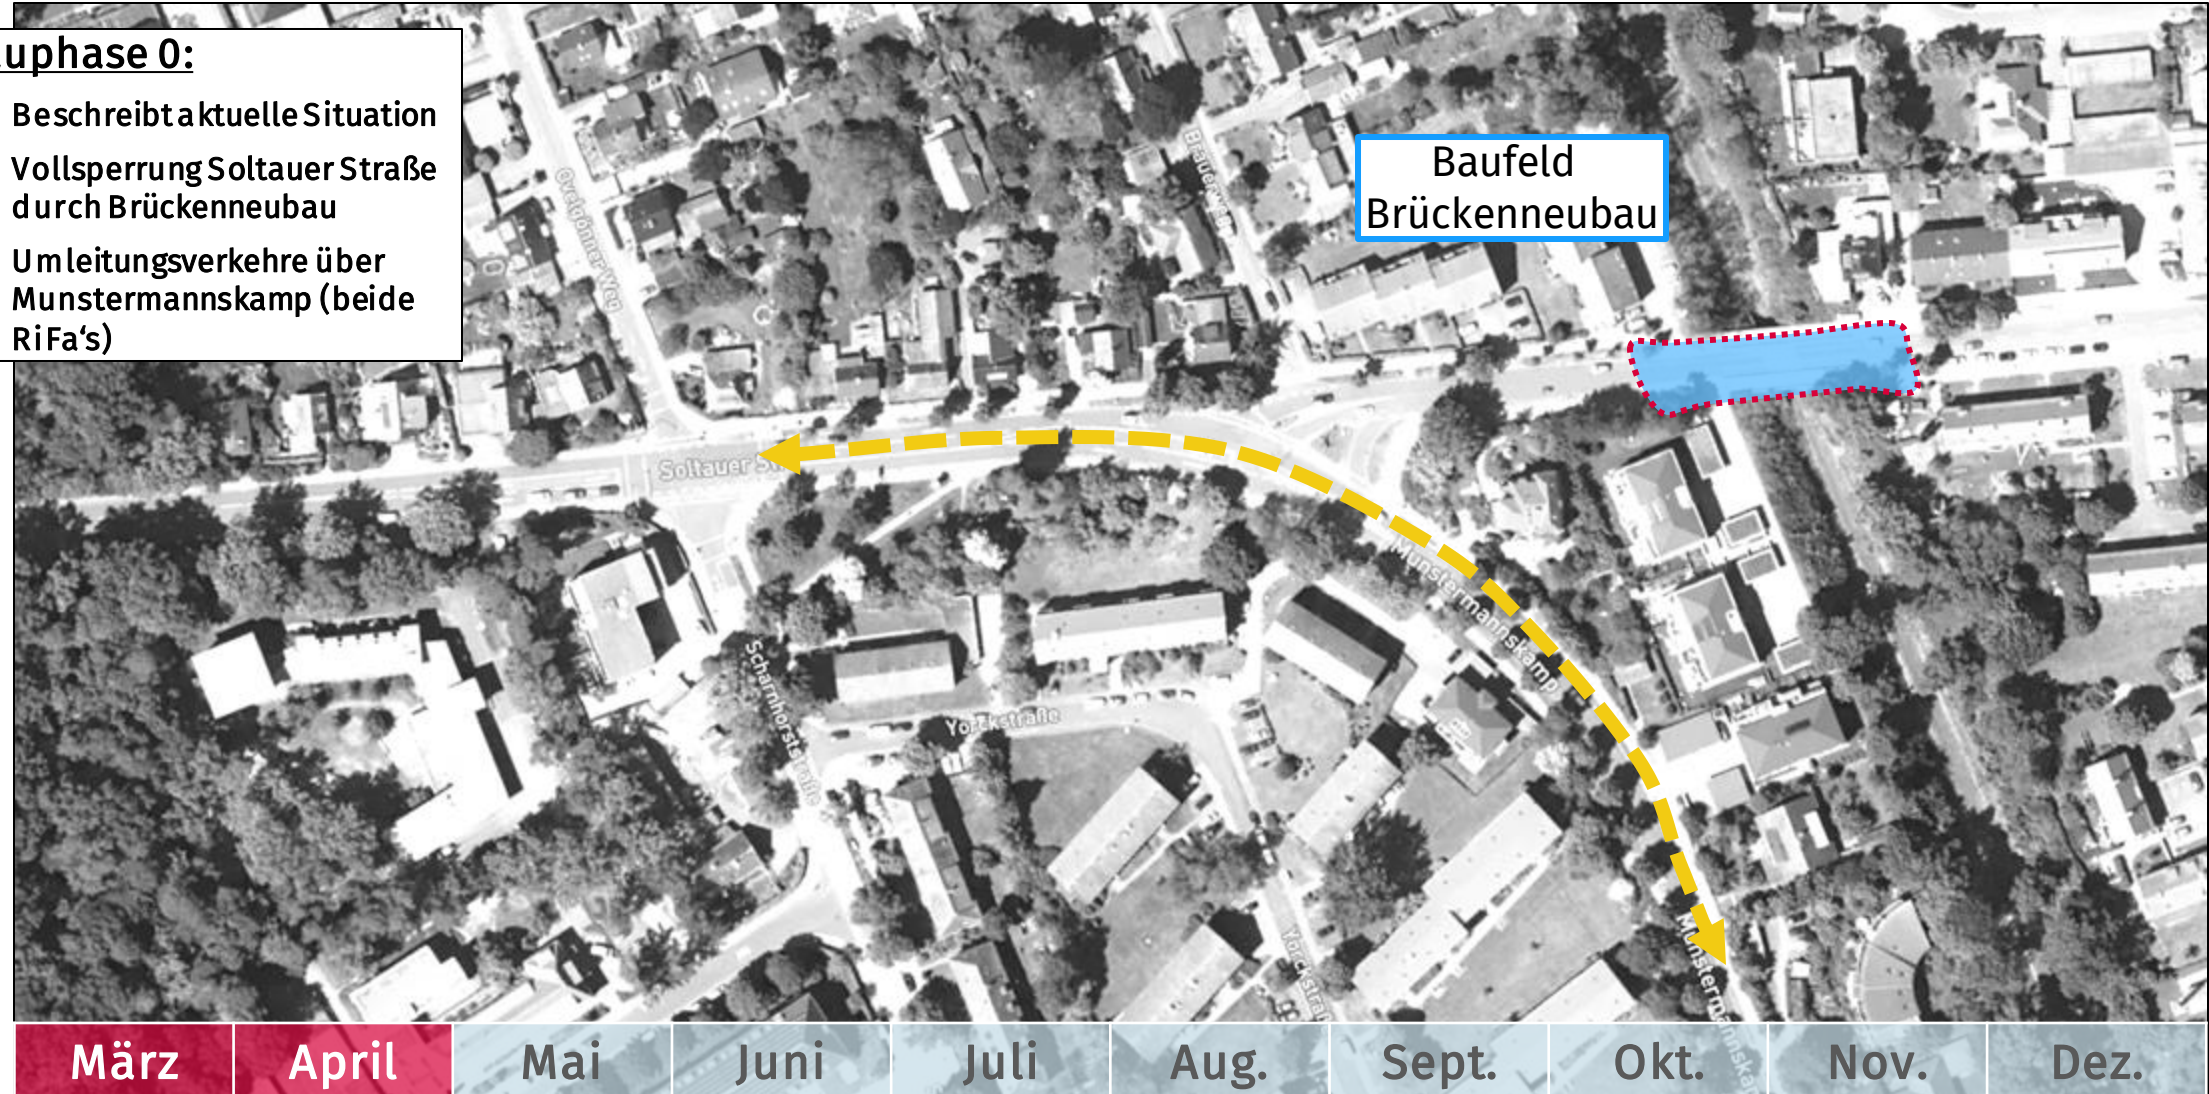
uphase 0:

Beschreibt aktuelle Situation

Vollsperrung Soltauer Straße durch Brückenneubau

Umleitungsverkehre über Munstermannskamp (beide RiFa's)

Baufeld Brückenneubau

Overgönner Weg

Brauerweg

Soltauer Str.

Munstermannskamp

Scharnhorststraße

Yorckstraße

Yorckstraße

Munstermannskamp

| März | April | Mai | Juni | Juli | Aug. | Sept. | Okt. | Nov. | Dez. |
|---|---|---|---|---|---|---|---|---|---|